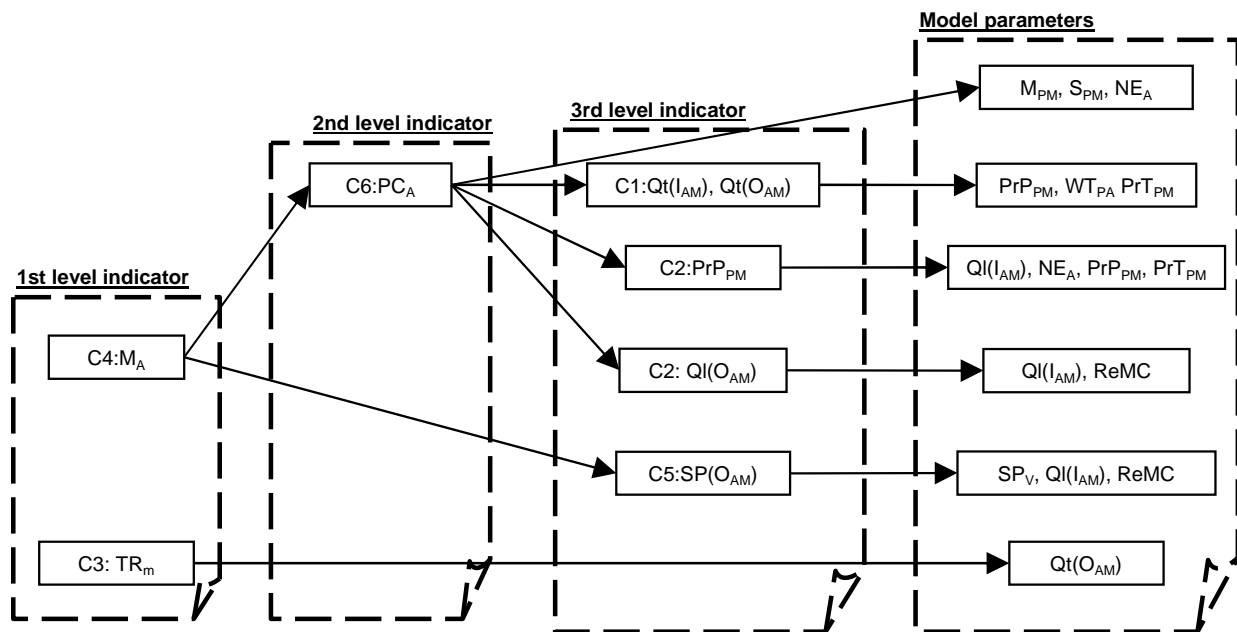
Model parameters

2nd level indicator

3rd level indicator

1st level indicator

$M_{PM}$, $S_{PM}$, $NE_A$

C6:$PC_A$

C1:$Qt(I_{AM})$, $Qt(O_{AM})$

$PrP_{PM}$, $WT_{PA}$ $PrT_{PM}$

C2:$PrP_{PM}$

$Ql(I_{AM})$, $NE_A$, $PrP_{PM}$, $PrT_{PM}$

C4:$M_A$

C2: $Ql(O_{AM})$

$Ql(I_{AM})$, ReMC

C5:$SP(O_{AM})$

$SP_V$, $Ql(I_{AM})$, ReMC

C3: $TR_m$

$Qt(O_{AM})$